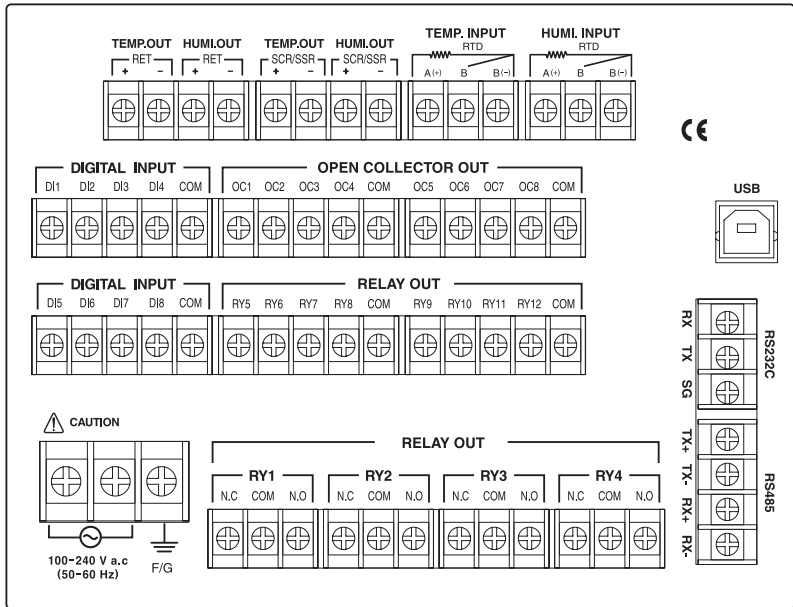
TEMP.OUT HUMI.OUT
RET RET
+ − + −

TEMP.OUT HUMI.OUT
SCR/SSR SCR/SSR
+ − + −

TEMP. INPUT
RTD
A(+) B B(−)

HUMI. INPUT
RTD
A(+) B B(−)

CE

DIGITAL INPUT
DI1 DI2 DI3 DI4 COM

OPEN COLLECTOR OUT
OC1 OC2 OC3 OC4 COM OC5 OC6 OC7 OC8 COM

USB

DIGITAL INPUT
DI5 DI6 DI7 DI8 COM

RELAY OUT
RY5 RY6 RY7 RY8 COM RY9 RY10 RY11 RY12 COM

RX TX SG
RS232C

CAUTION

RELAY OUT
RY1
N.C COM N.O
RY2
N.C COM N.O
RY3
N.C COM N.O
RY4
N.C COM N.O

TX+ TX- RX+ RX-
RS485

100~240 V a.c
(50~60 Hz)
F/G